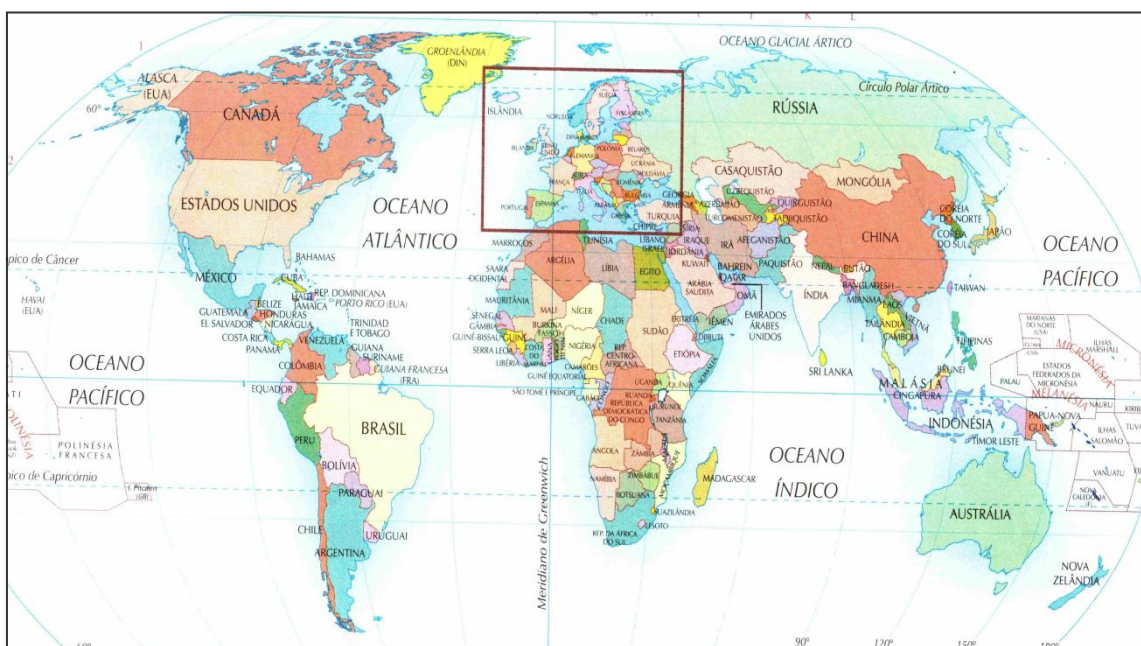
OCEANO GLACIAL ÁRTICO

GROENLÂNDIA (DIN)

ALASCA (EUA)

60°

Círculo Polar Ártico

RÚSSIA

CANADÁ

ISLÂNDIA

NORUEGA

SUÉCIA

FINLÂNDIA

DINAMARCA

IRLANDA

POLÔNIA

BELARUS

ALEMANHA

UCRÂNIA

FRANÇA

MOLDÁVIA

ROMÊNIA

BULGÁRIA

ITÁLIA

PORTUGAL

ESPANHA

GRÉCIA

TURQUIA

CHIPRE

GEÓRGIA

ARMÊNIA

AZERBAIJÃO

CASAQUISTÃO

UZBEQUISTÃO

QUIRGUISTÃO

TURCOMENISTÃO

TADJIQUISTÃO

MONGÓLIA

COREIA DO NORTE

COREIA DO SUL

JAPÃO

CHINA

ESTADOS UNIDOS

OCEANO ATLÂNTICO

OCEANO PACÍFICO

Trópico de Câncer

BAHAMAS

MÉXICO

CUBA

HAITI

JAMAICA

REP. DOMINICANA

PORTO RICO (EUA)

HAVAÍ (EUA)

BELIZE

GUATEMALA

HONDURAS

EL SALVADOR

NICARÁGUA

COSTA RICA

PANAMÁ

TRINIDAD E TOBAGO

VENEZUELA

GUIANA

SURINAME

GUIANA FRANCESA (FRA)

COLÔMBIA

EQUADOR

PERU

BRASIL

BOLÍVIA

PARAGUAI

CHILE

ARGENTINA

URUGUAI

OCEANO PACÍFICO

POLINÉSIA FRANCESA

Trópico de Capricórnio

I. Pitcairn (GB)

MARROCOS

TUNÍSIA

ARGÉLIA

LÍBIA

EGITO

SAARA OCIDENTAL

MAURITÂNIA

MALI

NÍGER

CHADE

SUDÃO

SENEGAL

GÂMBIA

GUINÉ-BISSAU

GUINÉ

SERRA LEOA

LIBÉRIA

COSTA DO MARFIM

GANA

BURKINA FASSO

NIGÉRIA

CAMARÕES

REP. CENTRO-AFRICANA

GUINÉ EQUATORIAL

SÃO TOMÉ E PRÍNCIPE

GABÃO

UGANDA

QUÊNIA

RUANDA

BURUNDI

REPÚBLICA DEMOCRÁTICA DO CONGO

TANZÂNIA

ANGOLA

ZÂMBIA

ZIMBÁBUE

NAMÍBIA

BOTSUANA

MOÇAMBIQUE

MADAGASCAR

SUAZILÂNDIA

LESOTO

REP. DA ÁFRICA DO SUL

ERITREIA

ETIÓPIA

DJIBUTI

SOMÁLIA

Meridiano de Greenwich

LÍBANO

ISRAEL

JORDÂNIA

SÍRIA

IRAQUE

KUWAIT

IRÃ

AFEGANISTÃO

PAQUISTÃO

BAHREIN

QATAR

ARÁBIA SAUDITA

OMÃ

IÊMEN

EMIRADOS ÁRABES UNIDOS

NEPAL

BUTÃO

ÍNDIA

BANGLADESH

MIANMA

LAOS

TAILÂNDIA

CAMBOJA

VIETNÃ

TAIWAN

FILIPINAS

SRI LANKA

MALÁSIA

CINGAPURA

BRUNEI

INDONÉSIA

TIMOR LESTE

PAPUA-NOVA GUINÉ

OCEANO ÍNDICO

OCEANO PACÍFICO

MARIANAS DO NORTE (EUA)

GUAM (EUA)

ILHAS MARSHALL

MICRONÉSIA

ESTADOS FEDERADOS DA MICRONÉSIA

PALAU

MELANÉSIA

NAURU

KIRIBATI

ILHAS SALOMÃO

TUVALU

VANUATU

NOVA CALEDÔNIA (FRA)

AUSTRÁLIA

NOVA ZELÂNDIA

60°

90°

120°

150°

180°